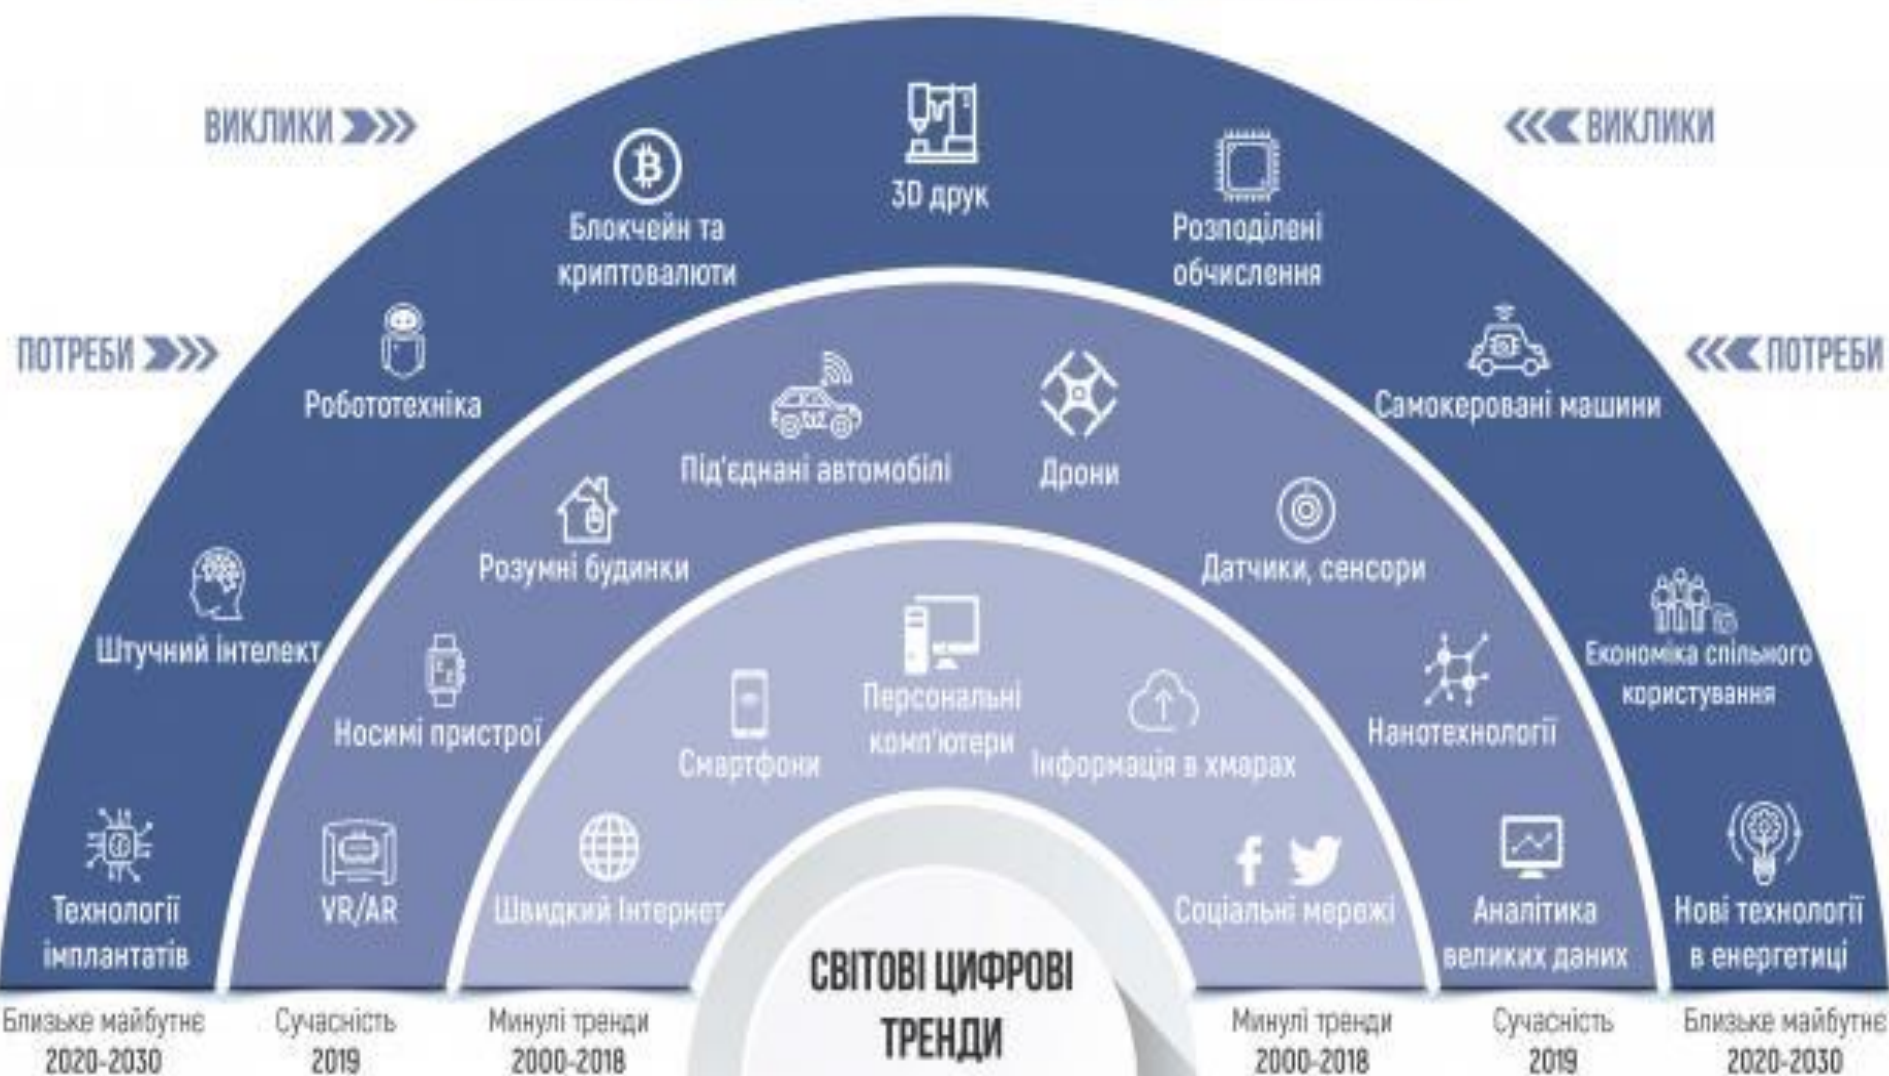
ВИКЛИКИ

ВИКЛИКИ

ПОТРЕБИ

ПОТРЕБИ

3D друк

Блокчейн та криптовалюти

Розподілені обчислення

Робототехніка

Самокеровані машини

Під'єднані автомобілі

Дрони

Розумні будинки

Датчики, сенсори

Штучний інтелект

Економіка спільного користування

Носимі пристрої

Персональні комп'ютери

Смартфони

Інформація в хмарах

Нанотехнології

Технології імплантатів

VR/AR

Швидкий Інтернет

Соціальні мережі

Аналітика великих даних

Нові технології в енергетиці

СВІТОВІ ЦИФРОВІ ТРЕНДИ

Близьке майбутнє 2020-2030

Сучасність 2019

Минулі тренди 2000-2018

Минулі тренди 2000-2018

Сучасність 2019

Близьке майбутнє 2020-2030